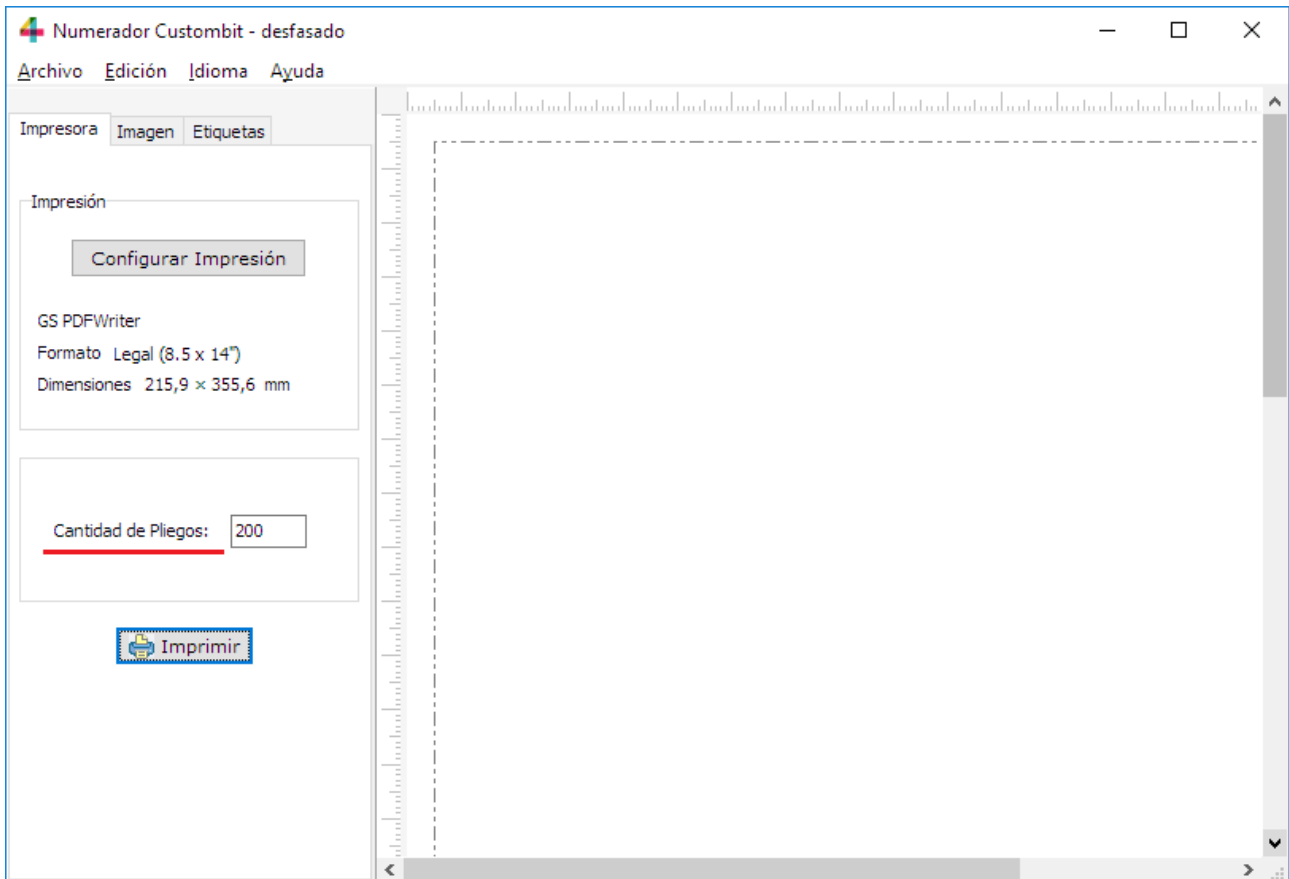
Numerador Custombit - desfasado

Archivo Edición Idioma Ayuda

Impresora Imagen Etiquetas

Impresión

Configurar Impresión

GS PDFWriter

Formato Legal (8.5 x 14")

Dimensiones 215,9 × 355,6 mm

Cantidad de Pliegos: 200

Imprimir